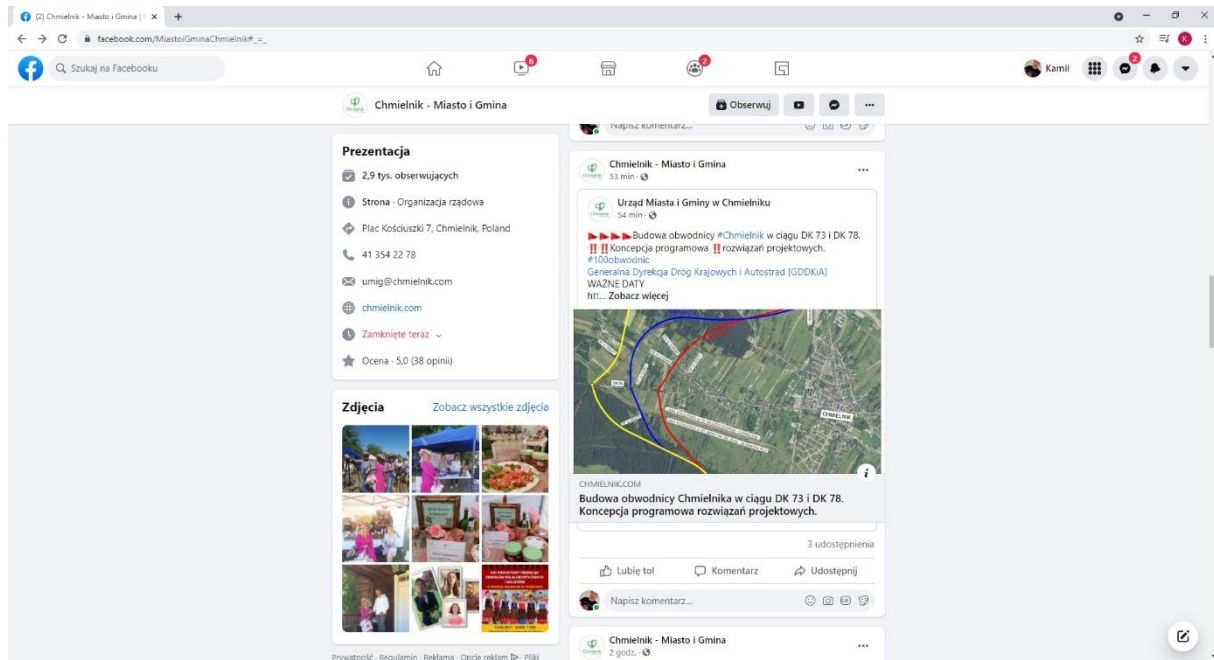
(2) Chmielnik - Miasto i Gmina | ×
facebook.com/MiastoiGminaChmielnik#_=_
Szukaj na Facebooku
6
2
Kamil
2
Chmielnik - Miasto i Gmina
Obserwuj
Napisz komentarz...

Prezentacja
2,9 tys. obserwujących
Strona · Organizacja rządowa
Plac Kościuszki 7, Chmielnik, Poland
41 354 22 78
umig@chmielnik.com
chmielnik.com
Zamknięte teraz
Ocena · 5,0 (38 opinii)

Zdjęcia
Zobacz wszystkie zdjęcia

Chmielnik - Miasto i Gmina
53 min ·
Urząd Miasta i Gminy w Chmielniku
54 min ·
▶▶▶▶Budowa obwodnicy #Chmielnik w ciągu DK 73 i DK 78. ‼️‼️Koncepcja programowa ‼️rozwiązań projektowych. #100obwodnic
Generalna Dyrekcja Dróg Krajowych i Autostrad [GDDKiA]
WAŻNE DATY
htt... Zobacz więcej
CHMIELNIK
CHMIELNIK.COM
Budowa obwodnicy Chmielnika w ciągu DK 73 i DK 78. Koncepcja programowa rozwiązań projektowych.
3 udostępnienia
Lubię to!
Komentarz
Udostępnij
Napisz komentarz...

Chmielnik - Miasto i Gmina
2 godz. ·

Prywatność · Regulamin · Reklama · Opcje reklam · Pliki